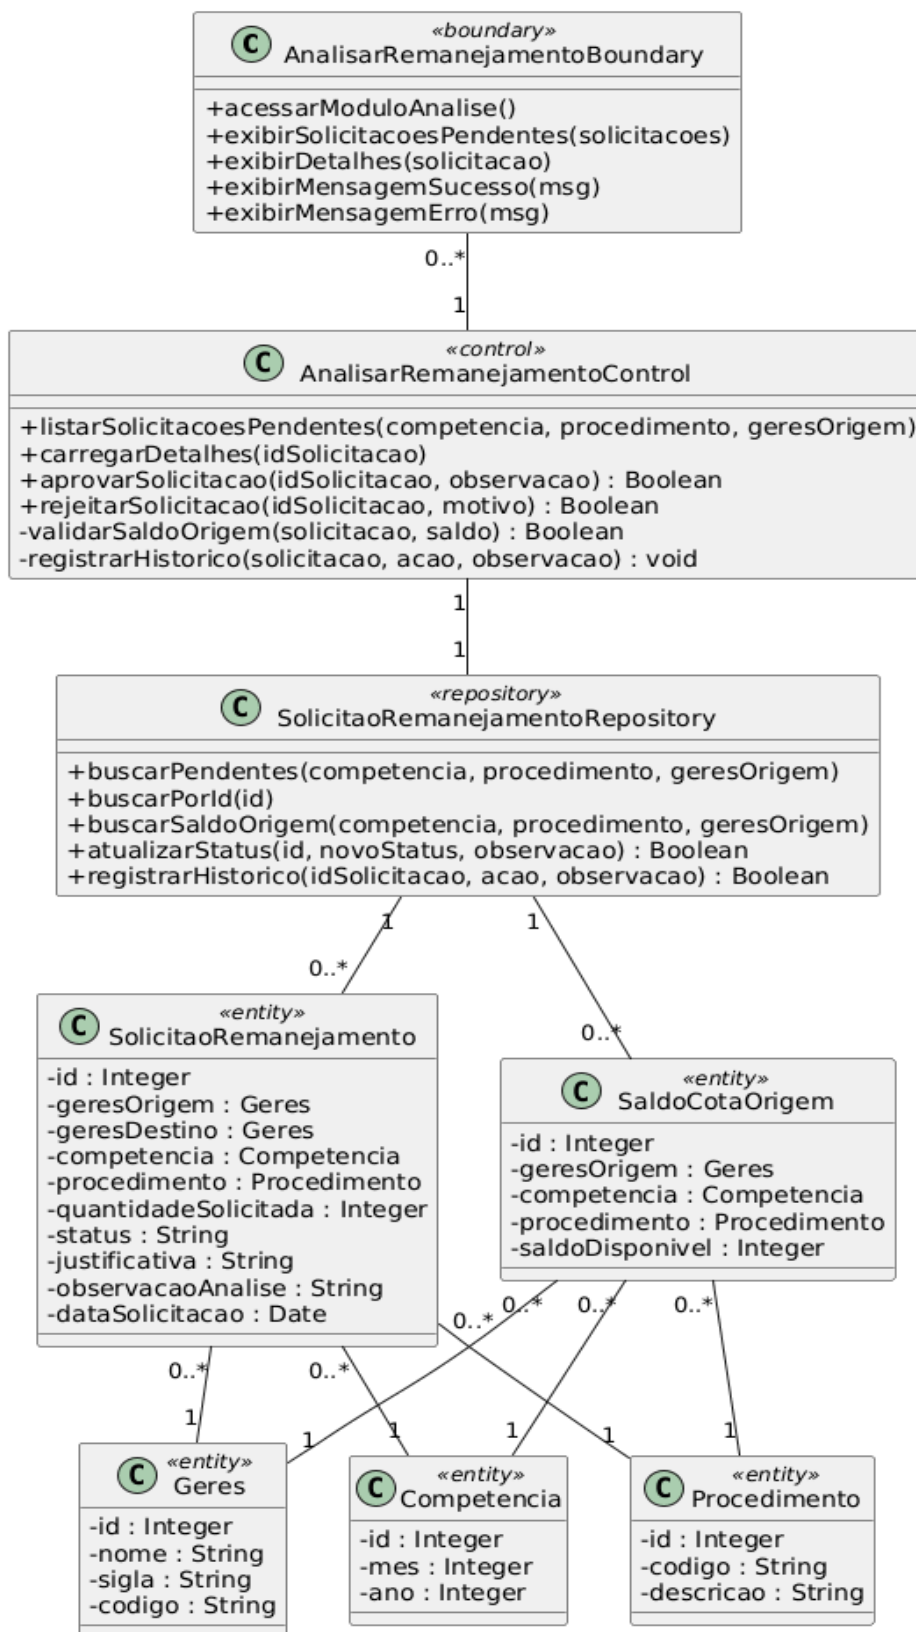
C «boundary»
AnalisarRemanejamentoBoundary

+acessarModuloAnalise()
+exibirSolicitacoesPendentes(solicitacoes)
+exibirDetalhes(solicitacao)
+exibirMensagemSucesso(msg)
+exibirMensagemErro(msg)

0..*

1

C «control»
AnalisarRemanejamentoControl

+listarSolicitacoesPendentes(competencia, procedimento, geresOrigem)
+carregarDetalhes(idSolicitacao)
+aprovarSolicitacao(idSolicitacao, observacao) : Boolean
+rejeitarSolicitacao(idSolicitacao, motivo) : Boolean
-validarSaldoOrigem(solicitacao, saldo) : Boolean
-registrarHistorico(solicitacao, acao, observacao) : void

1

1

C «repository»
SolicitaoRemanejamentoRepository

+buscarPendentes(competencia, procedimento, geresOrigem)
+buscarPorId(id)
+buscarSaldoOrigem(competencia, procedimento, geresOrigem)
+atualizarStatus(id, novoStatus, observacao) : Boolean
+registrarHistorico(idSolicitacao, acao, observacao) : Boolean

1

1

0..*

0..*

C «entity»
SolicitaoRemanejamento

-id : Integer
-geresOrigem : Geres
-geresDestino : Geres
-competencia : Competencia
-procedimento : Procedimento
-quantidadeSolicitada : Integer
-status : String
-justificativa : String
-observacaoAnalise : String
-dataSolicitacao : Date

C «entity»
SaldoCotaOrigem

-id : Integer
-geresOrigem : Geres
-competencia : Competencia
-procedimento : Procedimento
-saldoDisponivel : Integer

0..*

0..*

0..*

0..*

0..*

0..*

1

1

1

1

1

1

C «entity»
Geres

-id : Integer
-nome : String
-sigla : String
-codigo : String

C «entity»
Competencia

-id : Integer
-mes : Integer
-ano : Integer

C «entity»
Procedimento

-id : Integer
-codigo : String
-descricao : String